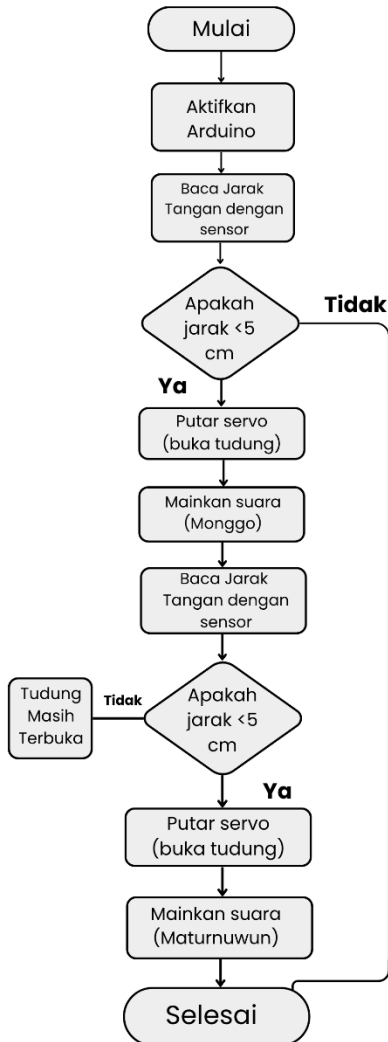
Mulai

Aktifkan Arduino

Baca Jarak Tangan dengan sensor

Apakah jarak <5 cm

Tidak

Ya

Putar servo (buka tudung)

Mainkan suara (Monggo)

Baca Jarak Tangan dengan sensor

Tudung Masih Terbuka

Tidak

Apakah jarak <5 cm

Ya

Putar servo (buka tudung)

Mainkan suara (Maturnuwun)

Selesai